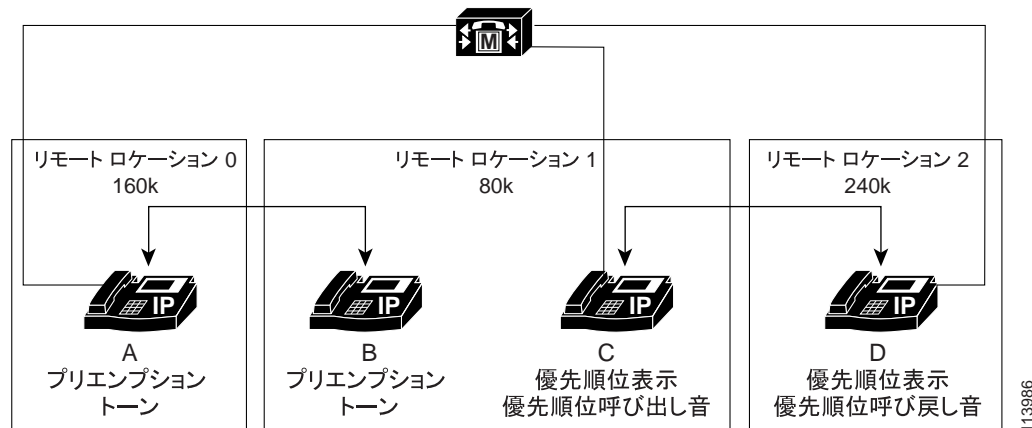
M

リモート ロケーション 0
160k

リモート ロケーション 1
80k

リモート ロケーション 2
240k

IP

IP

IP

IP

A
プリエンプション
トーン

B
プリエンプション
トーン

C
優先順位表示
優先順位呼び出し音

D
優先順位表示
優先順位呼び戻し音

113986